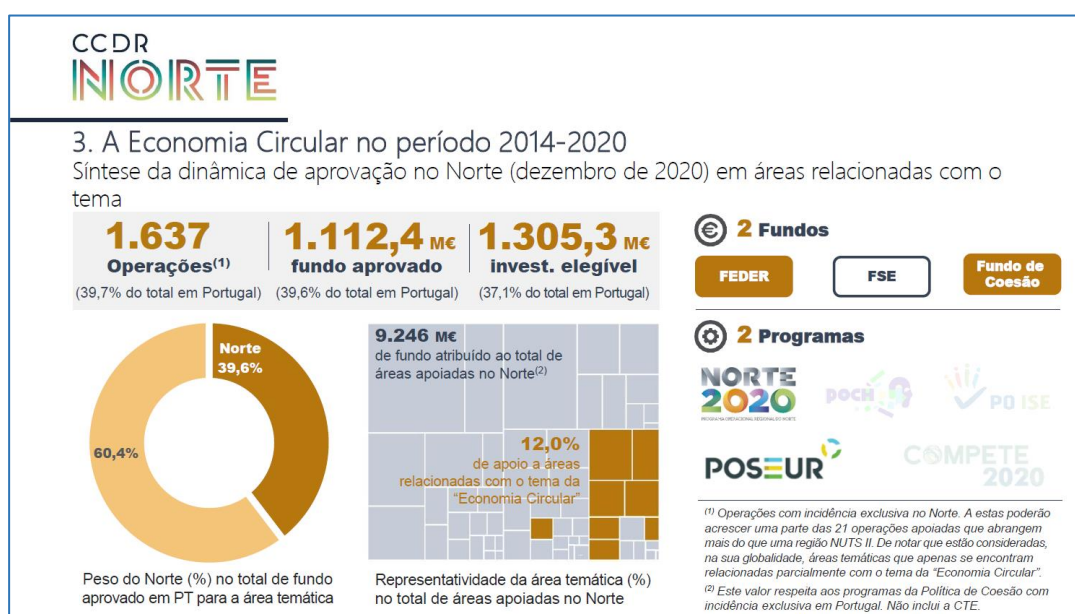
CCDR
NORTE

3. A Economia Circular no período 2014-2020
Síntese da dinâmica de aprovação no Norte (dezembro de 2020) em áreas relacionadas com o tema

1.637 Operações$^{(1)}$ (39,7% do total em Portugal)

1.112,4 M€ fundo aprovado (39,6% do total em Portugal)

1.305,3 M€ invest. elegível (37,1% do total em Portugal)

2 Fundos

FEDER

FSE

Fundo de Coesão

Norte 39,6%

60,4%

Peso do Norte (%) no total de fundo aprovado em PT para a área temática

9.246 M€ de fundo atribuído ao total de áreas apoiadas no Norte$^{(2)}$

12,0% de apoio a áreas relacionadas com o tema da "Economia Circular"

Representatividade da área temática (%) no total de áreas apoiadas no Norte

2 Programas

NORTE 2020
PROGRAMA OPERACIONAL REGIONAL DO NORTE

POCH

PO ISE

POSEUR

COMPETE 2020

$^{(1)}$ Operações com incidência exclusiva no Norte. A estas poderão acrescer uma parte das 21 operações apoiadas que abrangem mais do que uma região NUTS II. De notar que estão consideradas, na sua globalidade, áreas temáticas que apenas se encontram relacionadas parcialmente com o tema da "Economia Circular".
$^{(2)}$ Este valor respeita aos programas da Política de Coesão com incidência exclusiva em Portugal. Não inclui a CTE.